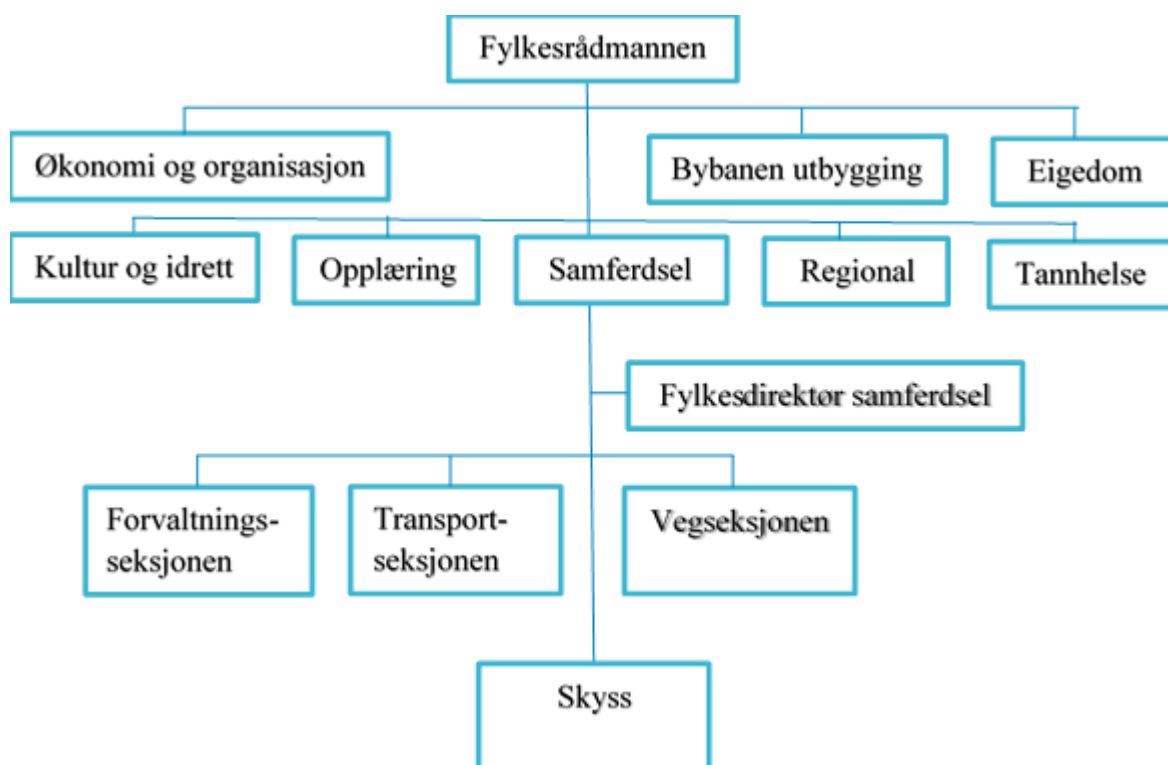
Fylkesrådmannen

Økonomi og organisasjon

Bybanen utbygging

Eigedom

Kultur og idrett

Opplæring

Samferdsel

Regional

Tannhelse

Fylkesdirektør samferdsel

Forvaltningsseksjonen

Transportseksjonen

Vegseksjonen

Skyss